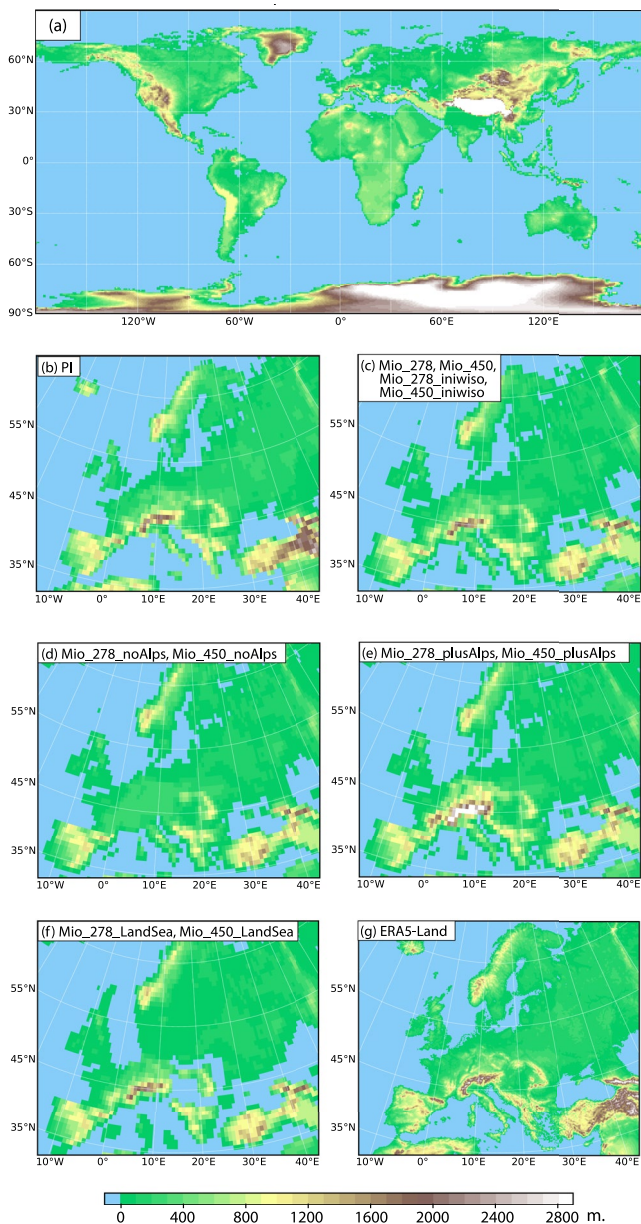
(a)

60°N
30°N
0°
30°S
60°S
90°S

120°W 60°W 0° 60°E 120°E

(b) PI

55°N
45°N
35°N

10°W 0° 10°E 20°E 30°E 40°E

(c) Mio_278, Mio_450, Mio_278_iniwiso, Mio_450_iniwiso

55°N
45°N
35°N

10°W 0° 10°E 20°E 30°E 40°E

(d) Mio_278_noAlps, Mio_450_noAlps

55°N
45°N
35°N

10°W 0° 10°E 20°E 30°E 40°E

(e) Mio_278_plusAlps, Mio_450_plusAlps

55°N
45°N
35°N

10°W 0° 10°E 20°E 30°E 40°E

(f) Mio_278_LandSea, Mio_450_LandSea

55°N
45°N
35°N

10°W 0° 10°E 20°E 30°E 40°E

(g) ERA5-Land

55°N
45°N
35°N

10°W 0° 10°E 20°E 30°E 40°E

0 400 800 1200 1600 2000 2400 2800 m.